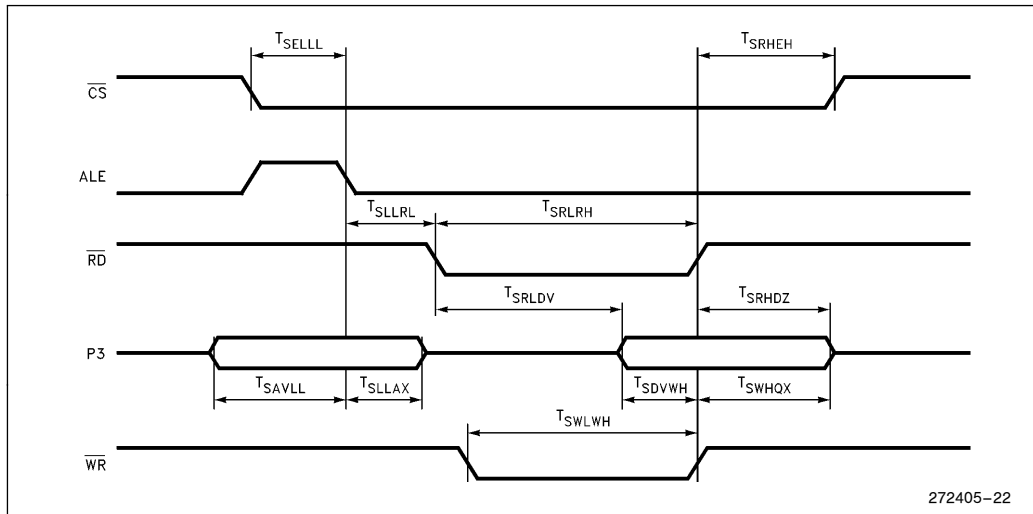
$T_{SELLL}$

$T_{SRHEH}$

$\overline{CS}$

ALE

$T_{SLLRL}$

$T_{SRLRH}$

$\overline{RD}$

$T_{SRLDV}$

$T_{SRHDZ}$

P3

$T_{SAVLL}$

$T_{SLLAX}$

$T_{SDVWH}$

$T_{SWHQX}$

$T_{SWLWH}$

$\overline{WR}$

272405–22